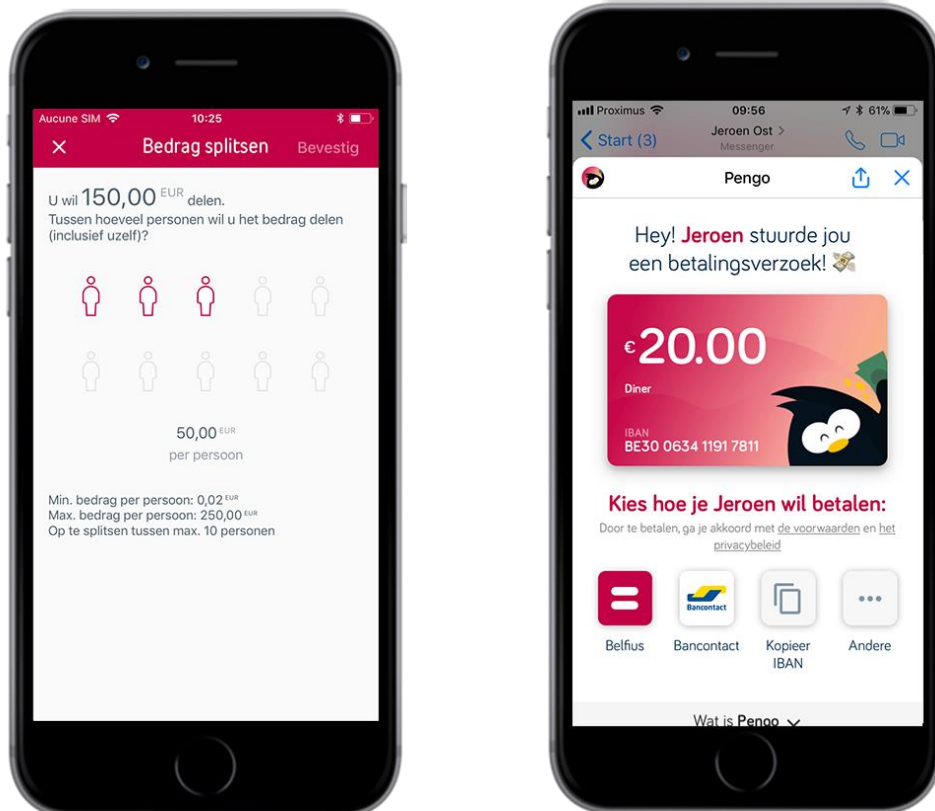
Aucune SIM 10:25

Bedrag splitsen Bevestig

U wil 150,00 EUR delen.
Tussen hoeveel personen wil u het bedrag delen (inclusief uzelf)?

50,00 EUR
per persoon

Min. bedrag per persoon: 0,02 EUR
Max. bedrag per persoon: 250,00 EUR
Op te splitsen tussen max. 10 personen

Proximus 09:56 61%

Start (3) Jeroen Ost > Messenger

Pengo

Hey! Jeroen stuurde jou een betalingsverzoek!

€20.00
Diner
IBAN
BE30 0634 1191 7811

Kies hoe je Jeroen wil betalen:
Door te betalen, ga je akkoord met de voorwaarden en het privacybeleid

Belfius
Bancontact
Kopieer IBAN
Andere

Wat is Pengo